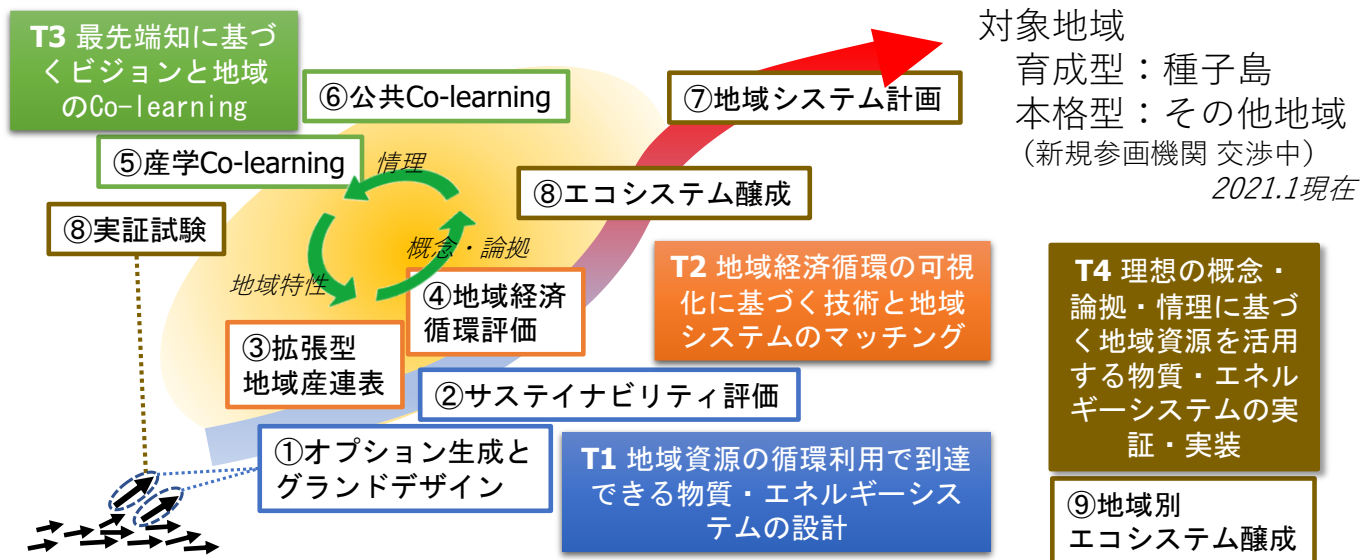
T3 最先端知に基づくビジョンと地域のCo-learning

⑥公共Co-learning

⑦地域システム計画

対象地域
育成型：種子島
本格型：その他地域
（新規参画機関 交渉中）
2021.1現在

⑤産学Co-learning

情理

⑧エコシステム醸成

⑧実証試験

概念・論拠

地域特性

④地域経済循環評価

T2 地域経済循環の可視化に基づく技術と地域システムのマッチング

T4 理想の概念・論拠・情理に基づく地域資源を活用する物質・エネルギーシステムの実証・実装

③拡張型地域産連表

②サステイナビリティ評価

①オプション生成とグランドデザイン

T1 地域資源の循環利用で到達できる物質・エネルギーシステムの設計

⑨地域別エコシステム醸成